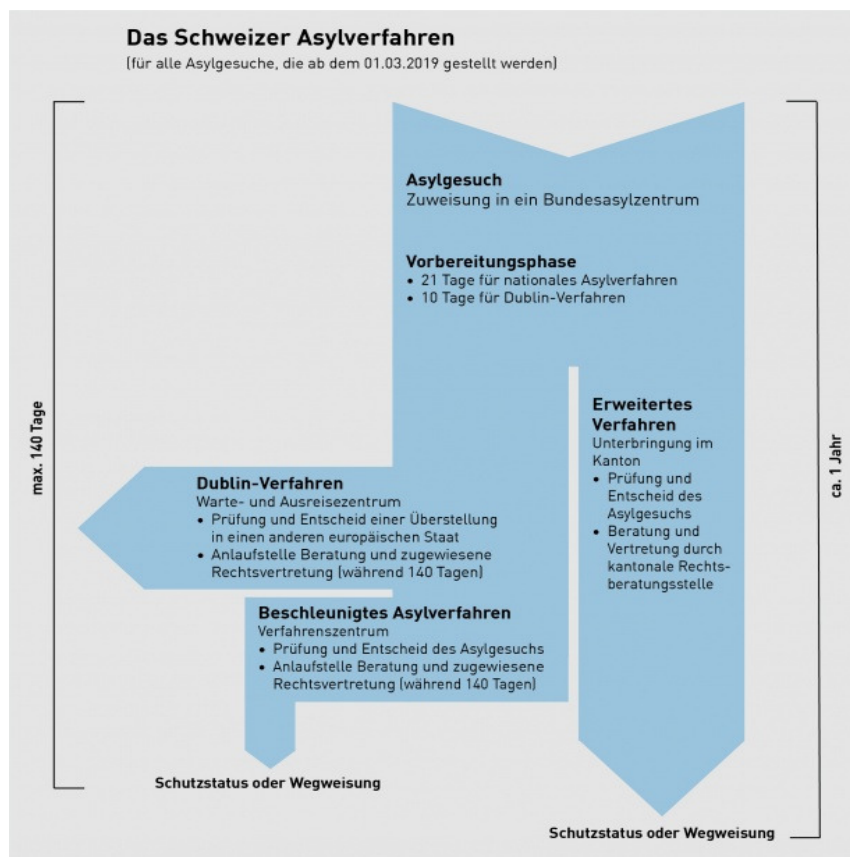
Das Schweizer Asylverfahren
(für alle Asylgesuche, die ab dem 01.03.2019 gestellt werden)

max. 140 Tage

ca. 1 Jahr

Asylgesuch
Zuweisung in ein Bundesasylzentrum

Vorbereitungsphase
• 21 Tage für nationales Asylverfahren
• 10 Tage für Dublin-Verfahren

Erweitertes Verfahren
Unterbringung im Kanton
• Prüfung und Entscheid des Asylgesuchs
• Beratung und Vertretung durch kantonale Rechtsberatungsstelle

Dublin-Verfahren
Warte- und Ausreisezentrum
• Prüfung und Entscheid einer Überstellung in einen anderen europäischen Staat
• Anlaufstelle Beratung und zugewiesene Rechtsvertretung (während 140 Tagen)

Beschleunigtes Asylverfahren
Verfahrenszentrum
• Prüfung und Entscheid des Asylgesuchs
• Anlaufstelle Beratung und zugewiesene Rechtsvertretung (während 140 Tagen)

Schutzstatus oder Wegweisung

Schutzstatus oder Wegweisung